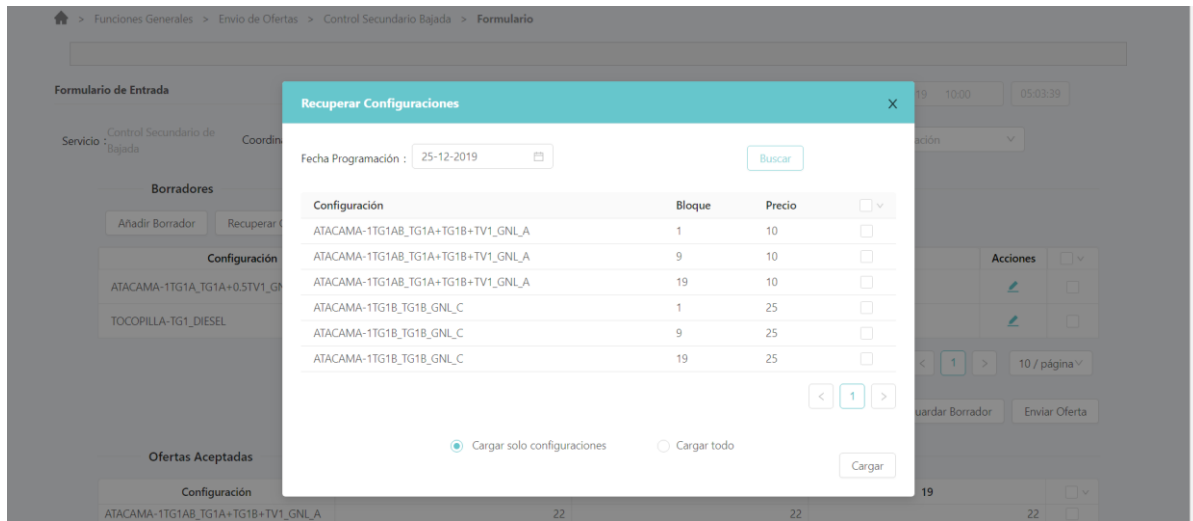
> Funciones Generales > Envio de Ofertas > Control Secundario Bajada > **Formulario**

Formulario de Entrada

Servicio : Control Secundario de Bajada

Coordin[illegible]

Borradores

Añadir Borrador

Recuperar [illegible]

| Configuración |
|---|
| ATACAMA-1TG1A_TG1A+0.5TV1_G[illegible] |
| TOCOPILLA-TG1_DIESEL |

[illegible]19 10:00

05:03:39

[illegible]ación

Acciones

1

10 / página

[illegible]uardar Borrador

Enviar Oferta

Ofertas Aceptadas

| Configuración | | | 19 |
|---|---|---|---|
| ATACAMA-1TG1AB_TG1A+TG1B+TV1_GNL_A | 22 | 22 | 22 |

Recuperar Configuraciones

Fecha Programación : 25-12-2019

Buscar

| Configuración | Bloque | Precio |
|---|---|---|
| ATACAMA-1TG1AB_TG1A+TG1B+TV1_GNL_A | 1 | 10 |
| ATACAMA-1TG1AB_TG1A+TG1B+TV1_GNL_A | 9 | 10 |
| ATACAMA-1TG1AB_TG1A+TG1B+TV1_GNL_A | 19 | 10 |
| ATACAMA-1TG1B_TG1B_GNL_C | 1 | 25 |
| ATACAMA-1TG1B_TG1B_GNL_C | 9 | 25 |
| ATACAMA-1TG1B_TG1B_GNL_C | 19 | 25 |

1

Cargar solo configuraciones

Cargar todo

Cargar